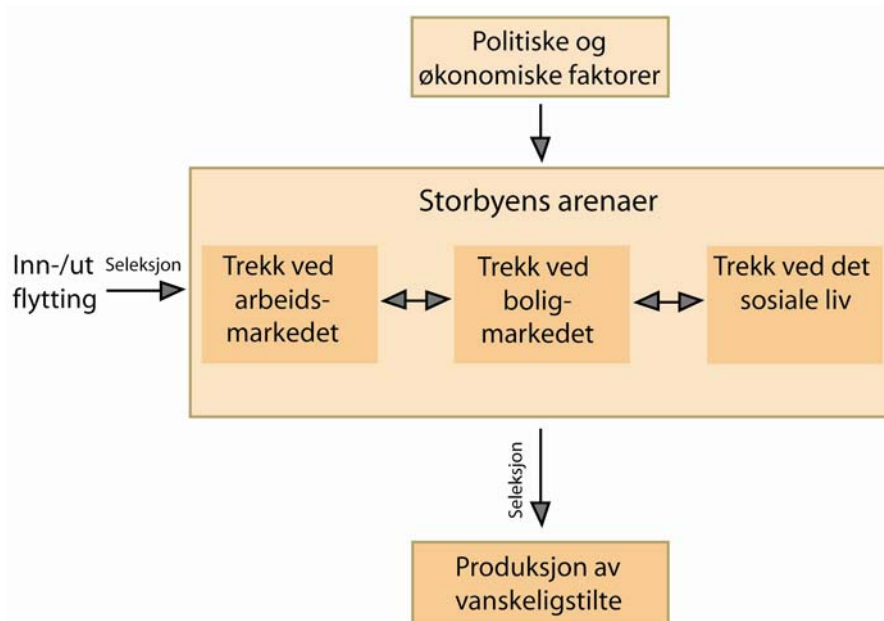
Politiske og økonomiske faktorer

Storbyens arenaer

Inn-/ut flytting

Seleksjon

Trekk ved arbeidsmarkedet

Trekk ved boligmarkedet

Trekk ved det sosiale liv

Seleksjon

Produksjon av vanskeligstilte